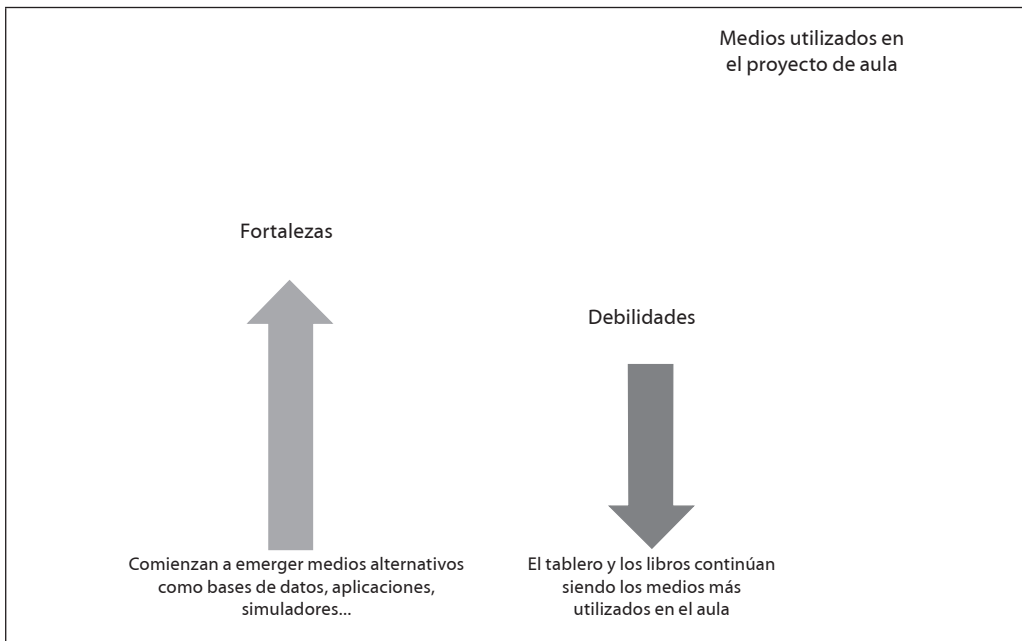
Medios utilizados en el proyecto de aula

Fortalezas

Debilidades

Comienzan a emerger medios alternativos como bases de datos, aplicaciones, simuladores...

El tablero y los libros continúan siendo los medios más utilizados en el aula